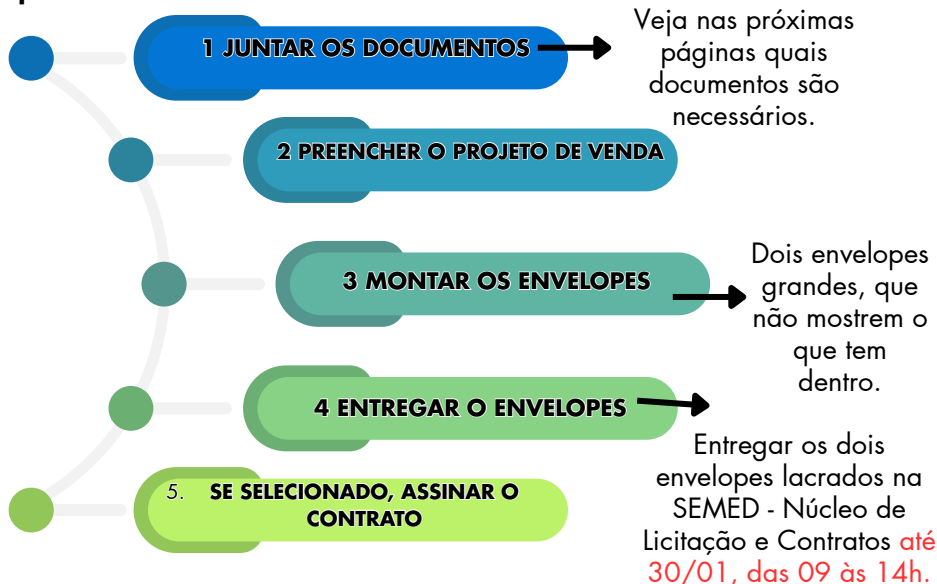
1 JUNTAR OS DOCUMENTOS

Veja nas próximas páginas quais documentos são necessários.

2 PREENCHER O PROJETO DE VENDA

3 MONTAR OS ENVELOPES

Dois envelopes grandes, que não mostrem o que tem dentro.

4 ENTREGAR O ENVELOPES

Entregar os dois envelopes lacrados na SEMED - Núcleo de Licitação e Contratos até 30/01, das 09 às 14h.

5. SE SELECIONADO, ASSINAR O CONTRATO